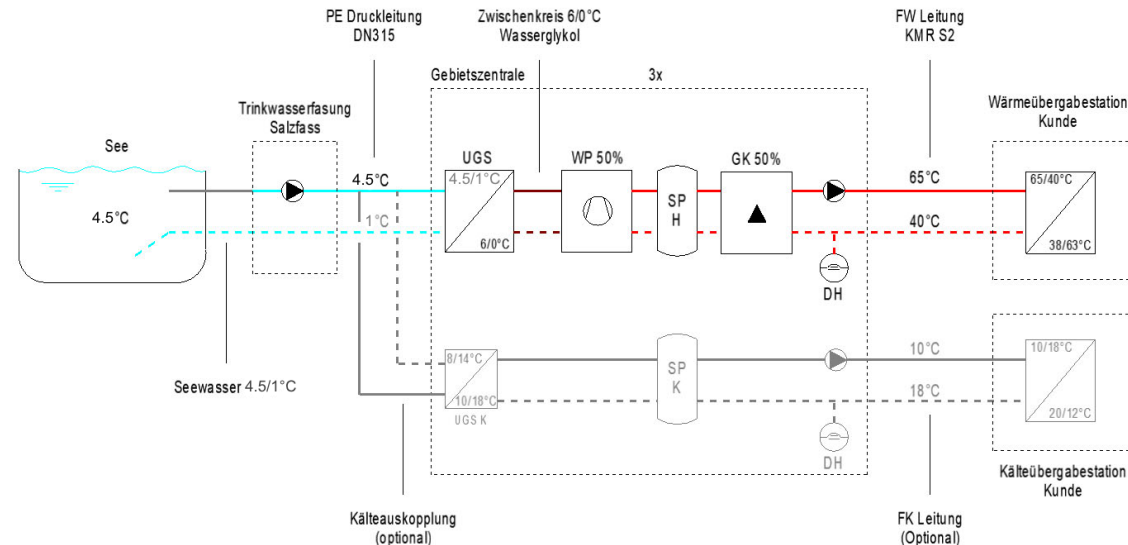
PE Druckleitung DN315

Zwischenkreis 6/0°C Wasserglykol

FW Leitung KMR S2

Gebietszentrale

3x

Trinkwasserfasung Salzfass

Wärmeübergabestation Kunde

See

4.5°C

4.5°C

1°C

UGS

4.5/1°C

6/0°C

WP 50%

SP H

GK 50%

65°C

40°C

65/40°C

38/63°C

DH

8/14°C

10/18°C

UGS K

SP K

10°C

18°C

10/18°C

20/12°C

DH

Seewasser 4.5/1°C

Kälteübergabestation Kunde

Kälteauskopplung (optional)

FK Leitung (Optional)